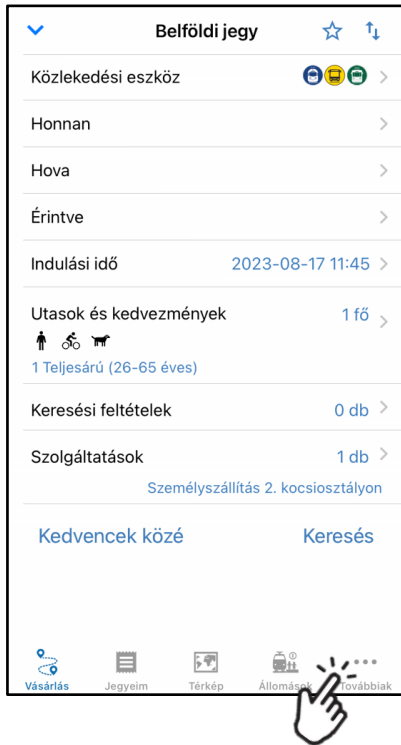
Belföldi jegy

Közlekedési eszköz

Honnan

Hova

Érintve

Indulási idő 2023-08-17 11:45

Utasok és kedvezmények 1 fő
1 Teljesárú (26-65 éves)

Keresési feltételek 0 db

Szolgáltatások 1 db
Személyszállítás 2. kocsiosztályon

Kedvencek közé Keresés

Vásárlás Jegyeim Térkép Állomások Továbbiak